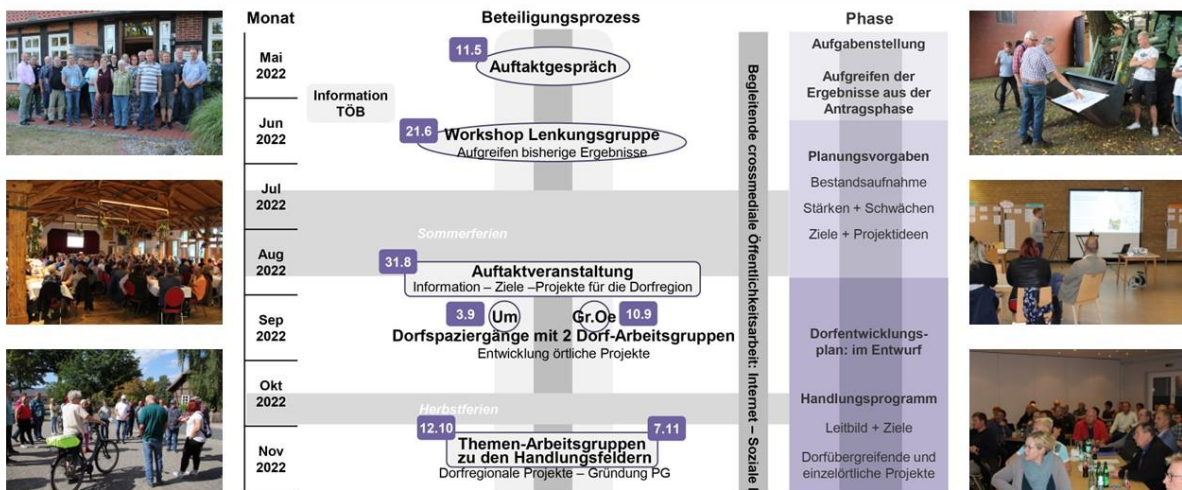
Monat

Beteiligungsprozess

Phase

Mai 2022

Jun 2022

Jul 2022

Aug 2022

Sep 2022

Okt 2022

Nov 2022

11.5
Auftaktgespräch

Information TÖB

21.6
Workshop Lenkungsgruppe
Aufgreifen bisherige Ergebnisse

Sommerferien

31.8
Auftaktveranstaltung
Information – Ziele –Projekte für die Dorfregion

3.9 Um Gr.Oe 10.9
Dorfspaziergänge mit 2 Dorf-Arbeitsgruppen
Entwicklung örtliche Projekte

Herbstferien

12.10 7.11
Themen-Arbeitsgruppen zu den Handlungsfeldern
Dorfregionale Projekte – Gründung PG

Begleitende crossmediale Öffentlichkeitsarbeit: Internet – Soziale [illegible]

Aufgabenstellung

Aufgreifen der Ergebnisse aus der Antragsphase

Planungsvorgaben
Bestandsaufnahme
Stärken + Schwächen
Ziele + Projektideen

Dorfentwicklungsplan: im Entwurf

Handlungsprogramm
Leitbild + Ziele
Dorfübergreifende und einzelörtliche Projekte